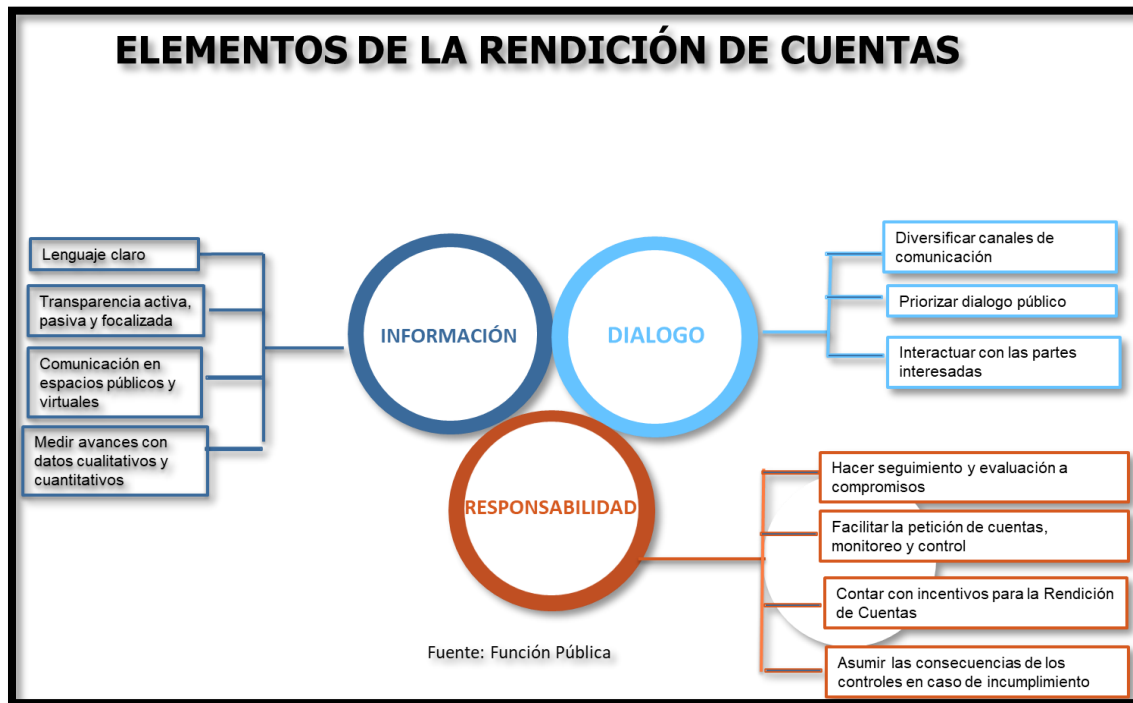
ELEMENTOS DE LA RENDICIÓN DE CUENTAS

Lenguaje claro

Transparencia activa, pasiva y focalizada

Comunicación en espacios públicos y virtuales

Medir avances con datos cualitativos y cuantitativos

INFORMACIÓN

DIALOGO

Diversificar canales de comunicación

Priorizar dialogo público

Interactuar con las partes interesadas

RESPONSABILIDAD

Hacer seguimiento y evaluación a compromisos

Facilitar la petición de cuentas, monitoreo y control

Contar con incentivos para la Rendición de Cuentas

Asumir las consecuencias de los controles en caso de incumplimiento

Fuente: Función Pública